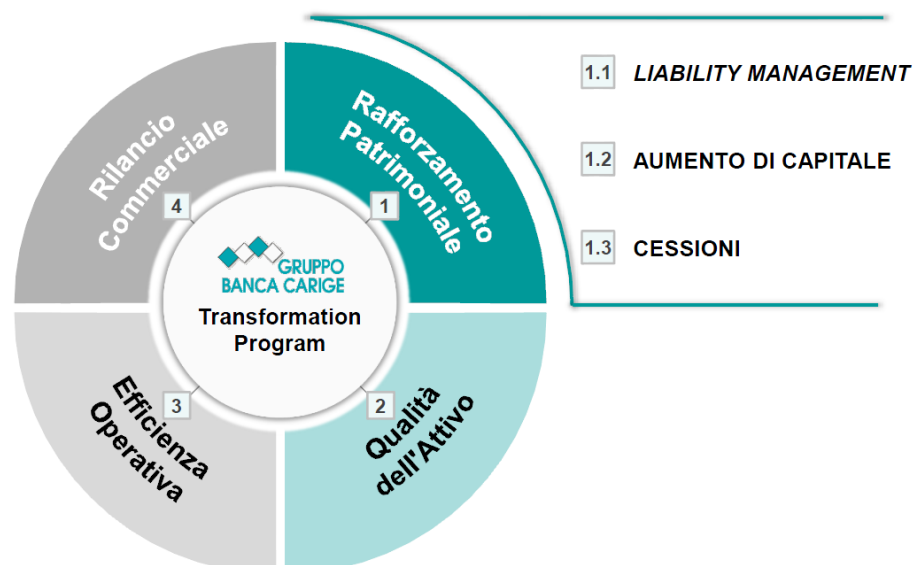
Rilancio Commerciale

4

Rafforzamento Patrimoniale

1

GRUPPO BANCA CARIGE

Transformation Program

Efficienza Operativa

3

Qualità dell'Attivo

2

1.1 LIABILITY MANAGEMENT

1.2 AUMENTO DI CAPITALE

1.3 CESSIONI